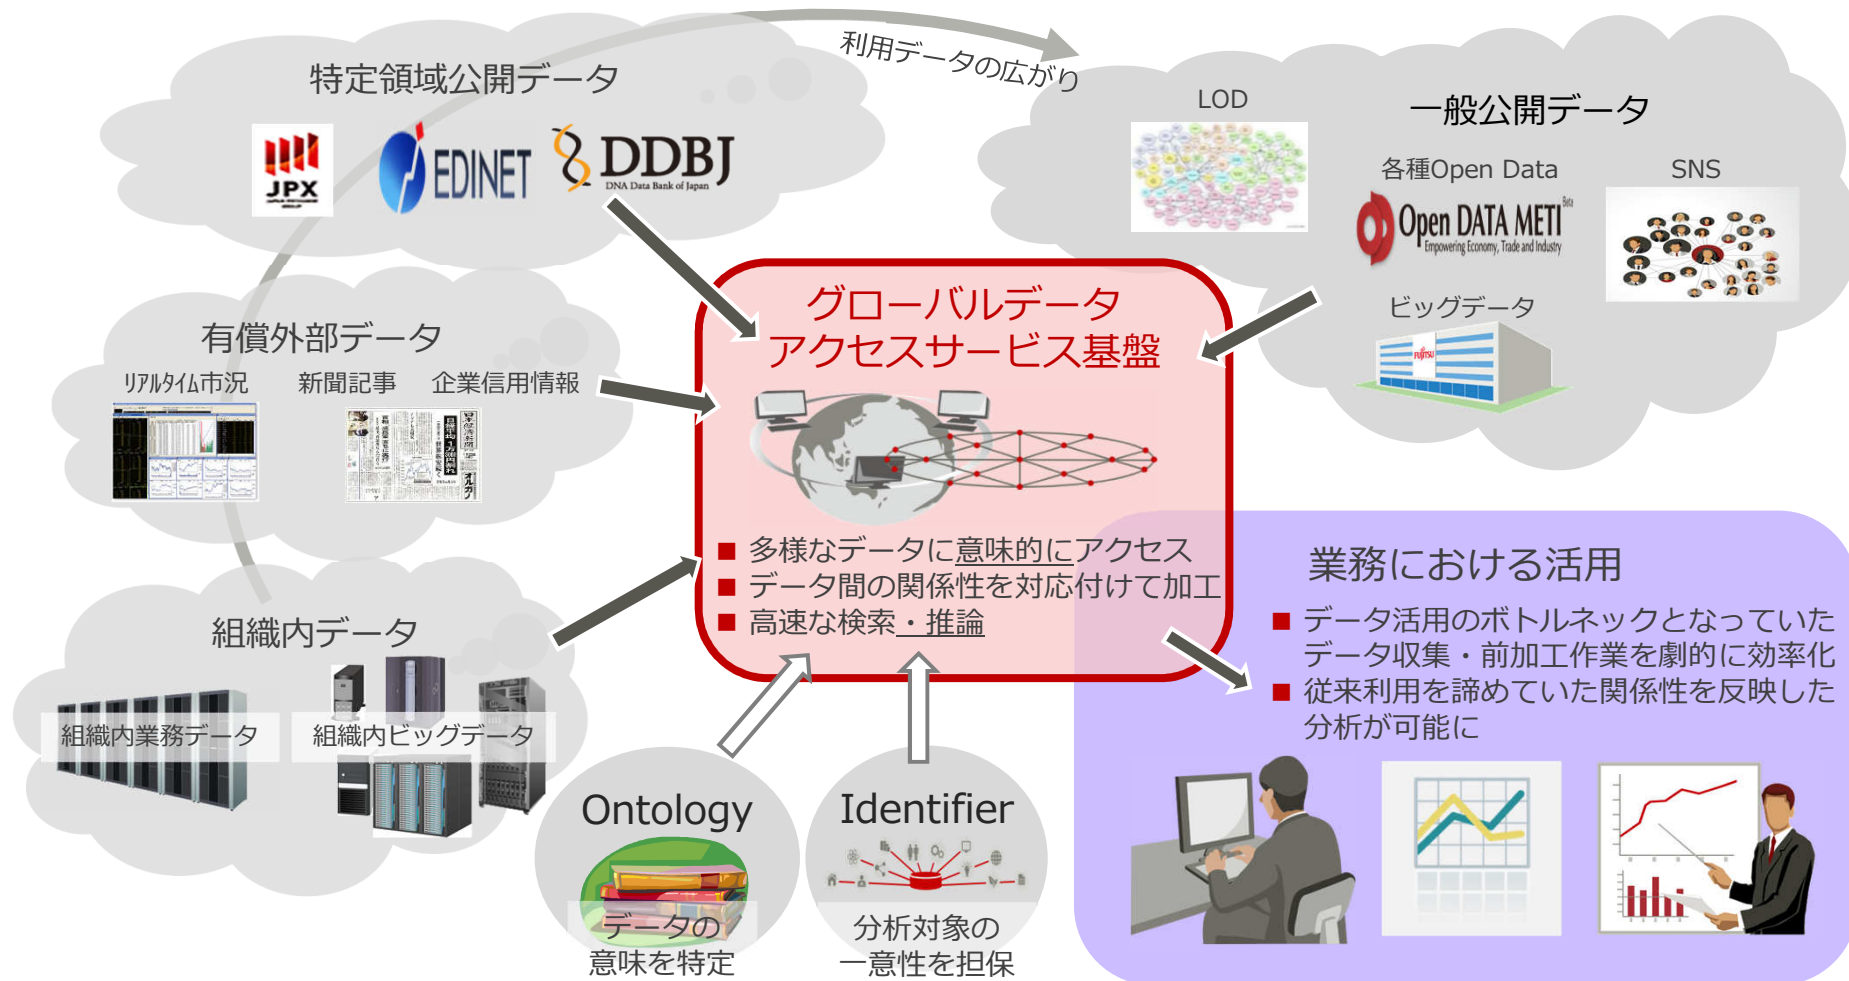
特定領域公開データ

JPX

EDINET

DDBJ
DNA Data Bank of Japan

利用データの広がり

LOD

一般公開データ

各種Open Data

SNS

Open DATA METI
Empowering Economy, Trade and Industry

ビッグデータ

有償外部データ

リアルタイム市況

新聞記事

企業信用情報

グローバルデータ
アクセスサービス基盤

■ 多様なデータに意味的にアクセス
■ データ間の関係性を対応付けて加工
■ 高速な検索・推論

組織内データ

組織内業務データ

組織内ビッグデータ

業務における活用

■ データ活用のボトルネックとなっていたデータ収集・前加工作業を劇的に効率化
■ 従来利用を諦めていた関係性を反映した分析が可能に

Ontology

データの
意味を特定

Identifier

分析対象の
一意性を担保